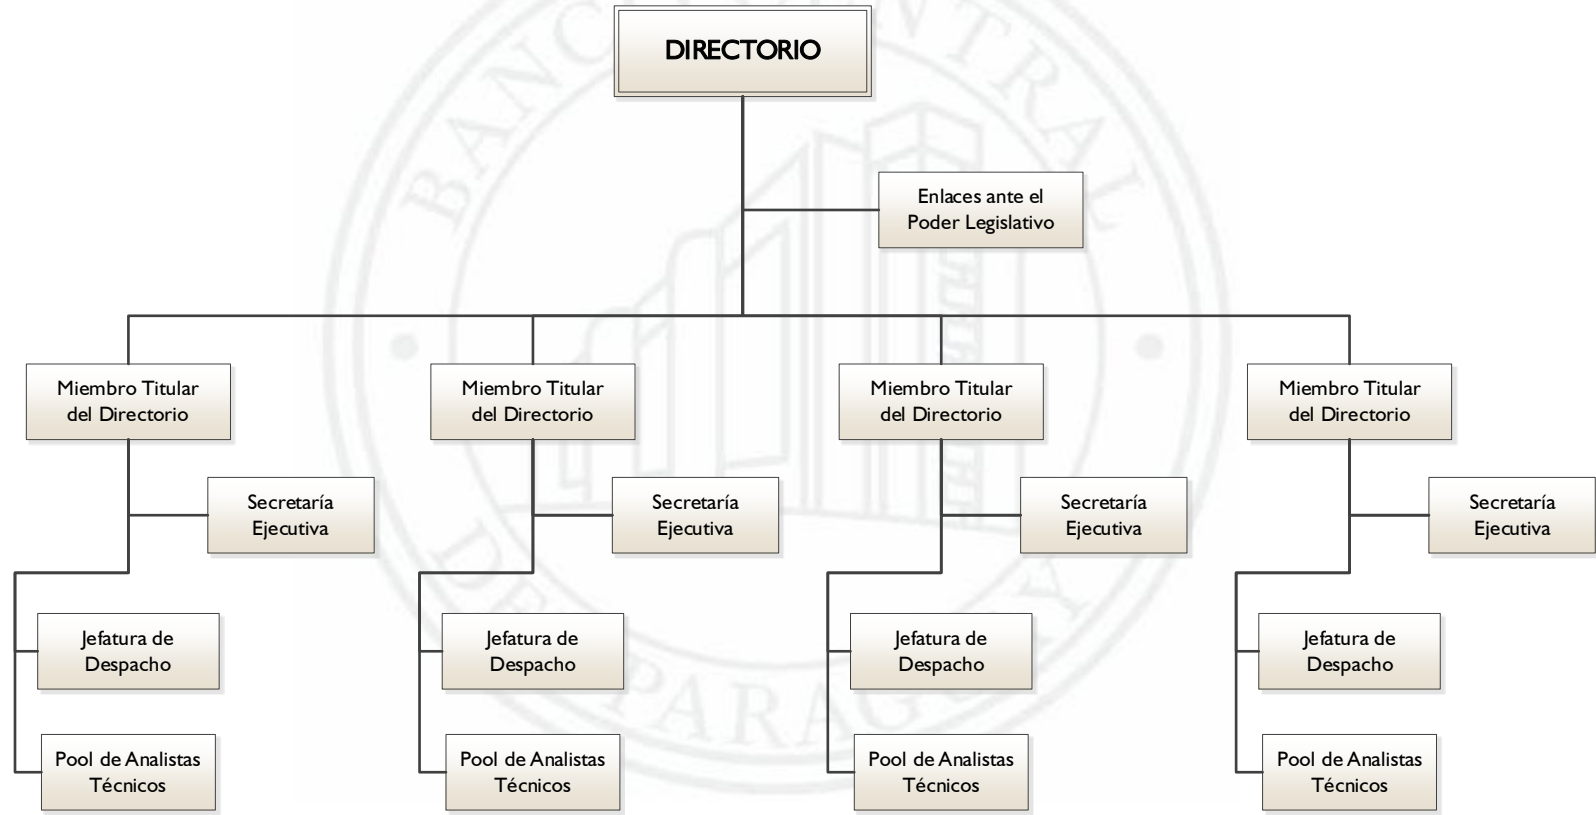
DIRECTORIO

Enlaces ante el Poder Legislativo

Miembro Titular del Directorio

Secretaría Ejecutiva

Jefatura de Despacho

Pool de Analistas Técnicos

Miembro Titular del Directorio

Secretaría Ejecutiva

Jefatura de Despacho

Pool de Analistas Técnicos

Miembro Titular del Directorio

Secretaría Ejecutiva

Jefatura de Despacho

Pool de Analistas Técnicos

Miembro Titular del Directorio

Secretaría Ejecutiva

Jefatura de Despacho

Pool de Analistas Técnicos

BANCO CENTRAL DEL PARAGUAY